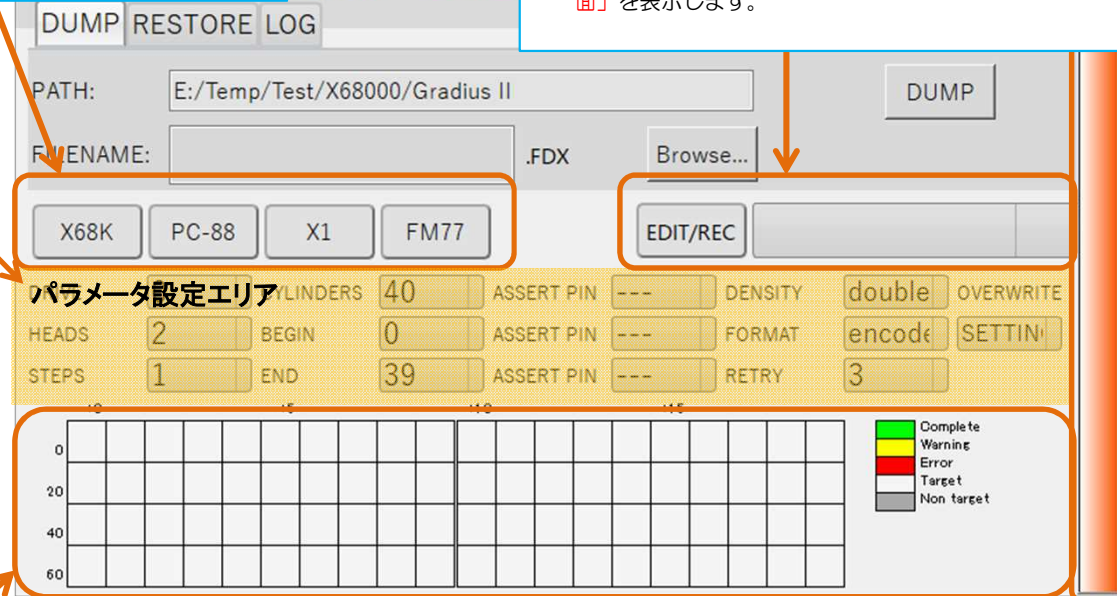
面」を表示します。

DUMP RESTORE LOG

PATH: E:/Temp/Test/X68000/Gradius II DUMP

F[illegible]LENAME: .FDX Browse...

X68K PC-88 X1 FM77

EDIT/REC

パラメータ設定エリア

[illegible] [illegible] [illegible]YLINDERS 40 ASSERT PIN --- DENSITY double OVERWRITE

HEADS 2 BEGIN 0 ASSERT PIN --- FORMAT encode SETTIN

STEPS 1 END 39 ASSERT PIN --- RETRY 3

+0 +5 +10 +15

0

20

40

60

Complete
Warning
Error
Target
Non target